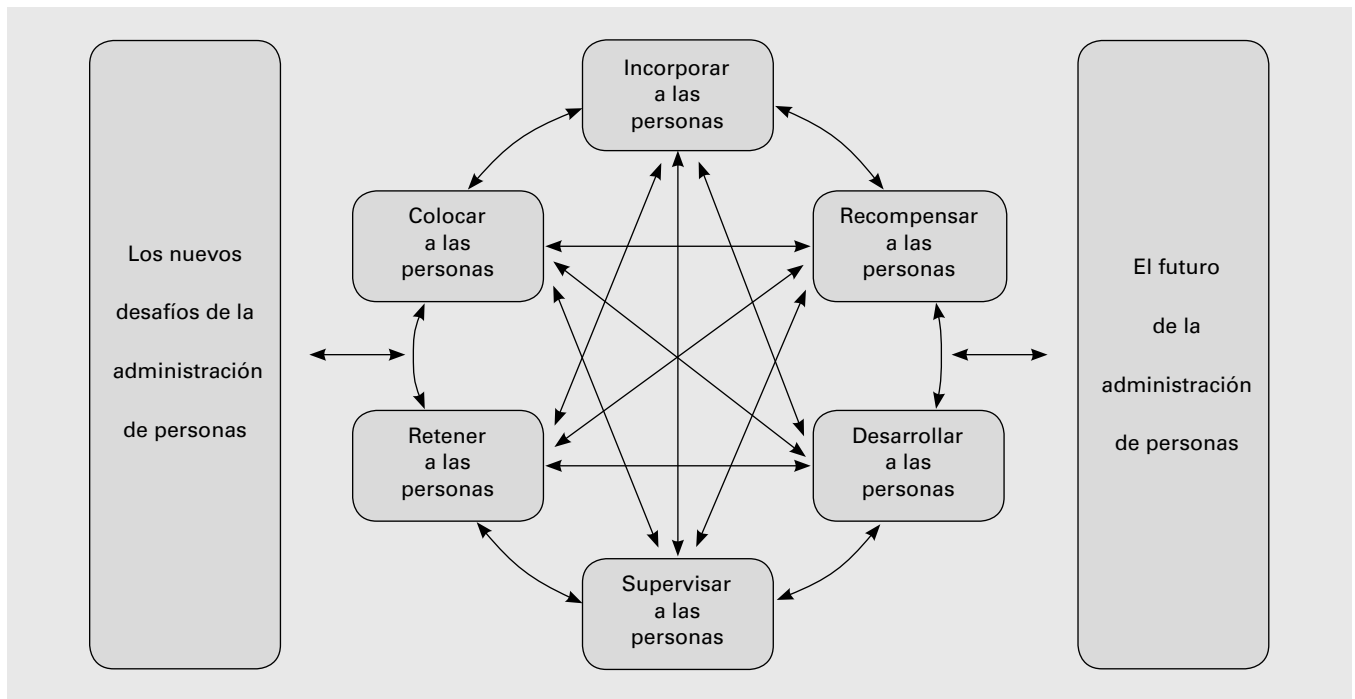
Los nuevos desafíos de la administración de personas

Incorporar a las personas

Colocar a las personas

Recompensar a las personas

Retener a las personas

Desarrollar a las personas

Supervisar a las personas

El futuro de la administración de personas